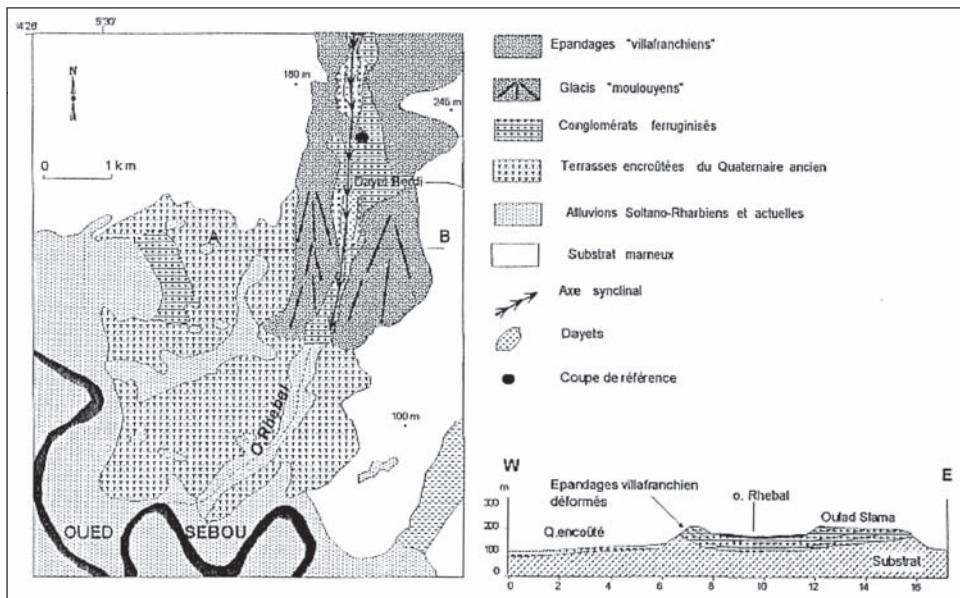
426
537
N
180 m
245 m
0
1 km
Dayet Berdi
A
B
O. Rhebal
100 m
OUED
SEBOU

Epandages "villafranchiens"
Glacis "moulouyens"
Conglomérats ferruginisés
Terrasses encroûtées du Quaternaire ancien
Alluvions Soltano-Rharbiens et actuelles
Substrat marneux
Axe synclinal
Dayets
Coupe de référence

W
E
m
300
200
100
0
Epandages villafranchien déformés
o. Rhebal
Oulad Slama
Q.encoûté
Substrat
0
2
4
6
8
10
12
14
16